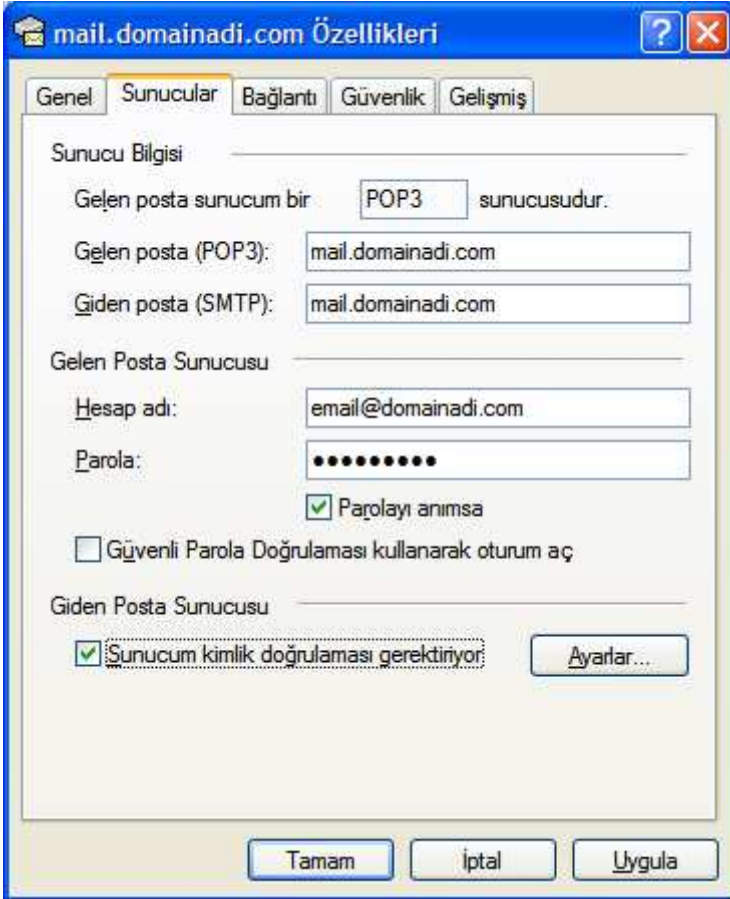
mail.domainadi.com Özellikleri

?

Genel | Sunucular | Bağlantı | Güvenlik | Gelişmiş

Sunucu Bilgisi

Gelen posta sunucum bir POP3 sunucusudur.

Gelen posta (POP3): mail.domainadi.com

Giden posta (SMTP): mail.domainadi.com

Gelen Posta Sunucusu

Hesap adı: email@domainadi.com

Parola: ●●●●●●●●●

Parolayı anımsa

Güvenli Parola Doğrulaması kullanarak oturum aç

Giden Posta Sunucusu

Sunucum kimlik doğrulaması gerektiriyor

Ayarlar...

Tamam | İptal | Uygula